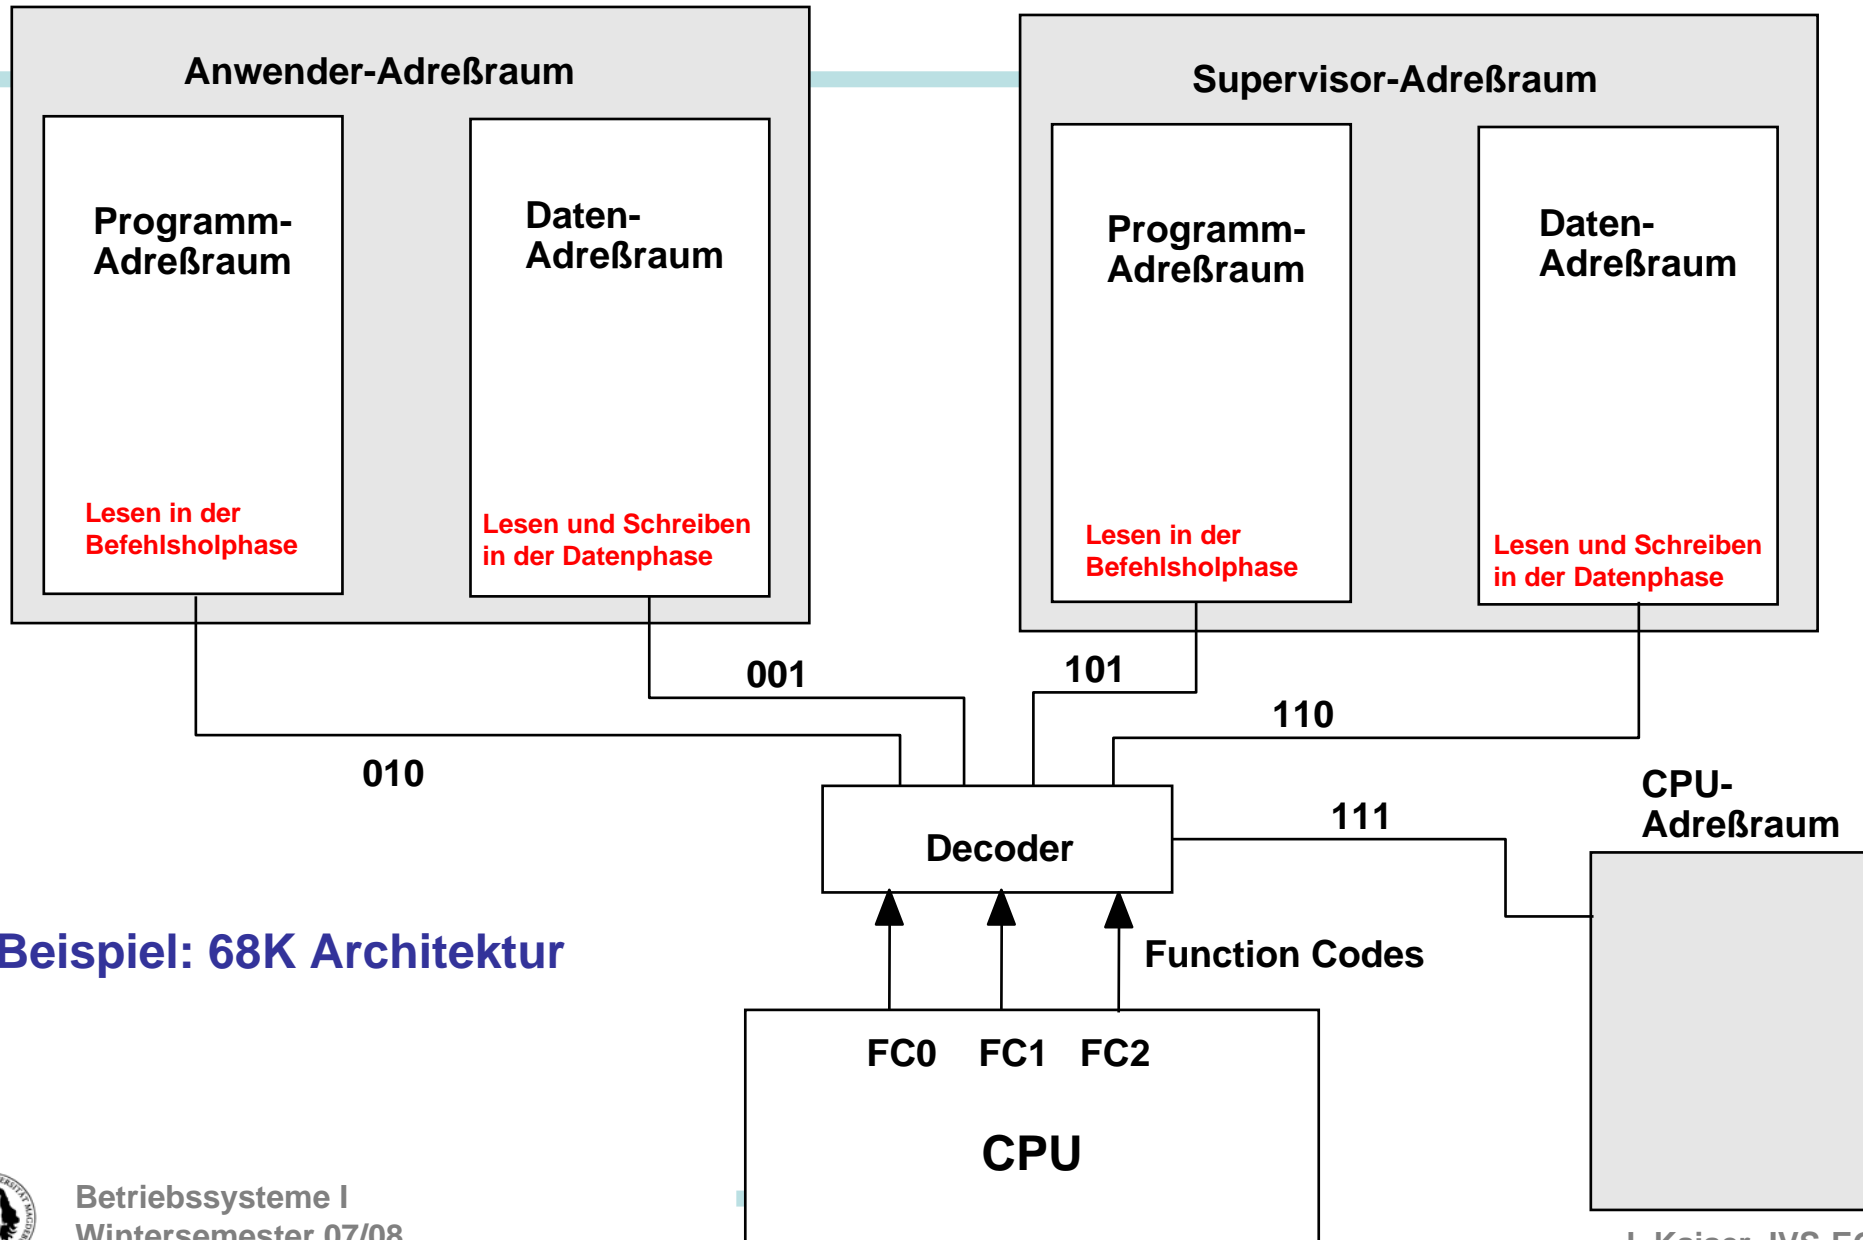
Anwender-Adreßraum

Programm-Adreßraum

Lesen in der Befehlsholphase

Daten-Adreßraum

Lesen und Schreiben in der Datenphase

Supervisor-Adreßraum

Programm-Adreßraum

Lesen in der Befehlsholphase

Daten-Adreßraum

Lesen und Schreiben in der Datenphase

001

101

110

010

CPU-Adreßraum

111

Decoder

Beispiel: 68K Architektur

Function Codes

FC0 FC1 FC2

CPU

Betriebssysteme I
Wintersemester 07/08

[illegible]